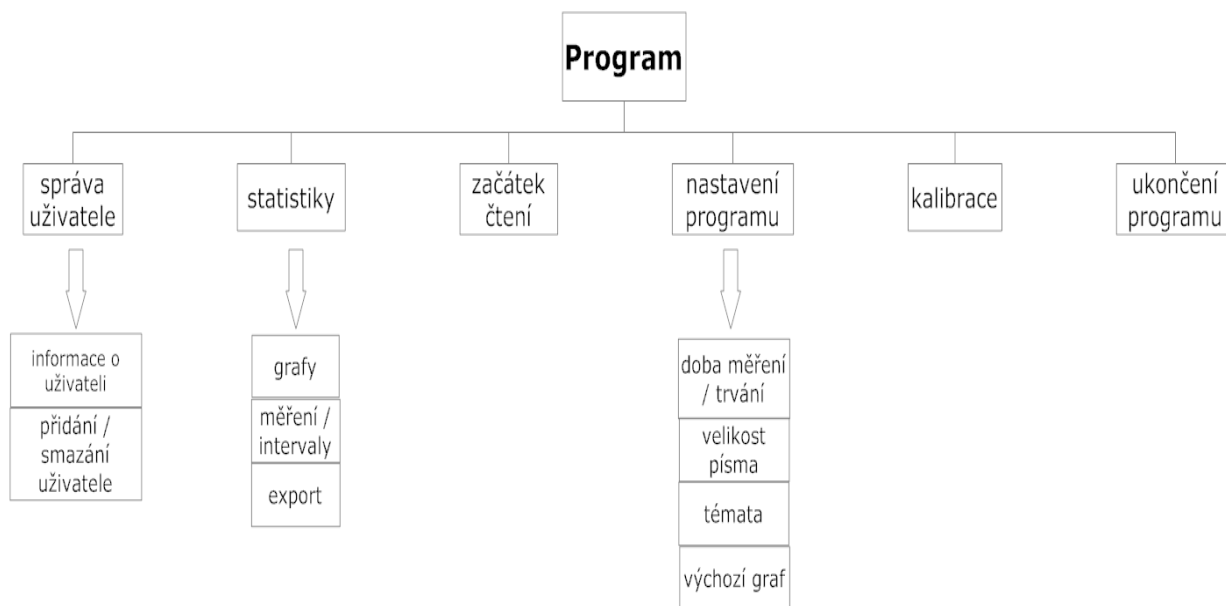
Program

správa uživatele

statistiky

začátek čtení

nastavení programu

kalibrace

ukončení programu

informace o uživateli

přidání / smazání uživatele

grafy

měření / intervaly

export

doba měření / trvání

velikost písma

témata

výchozí graf